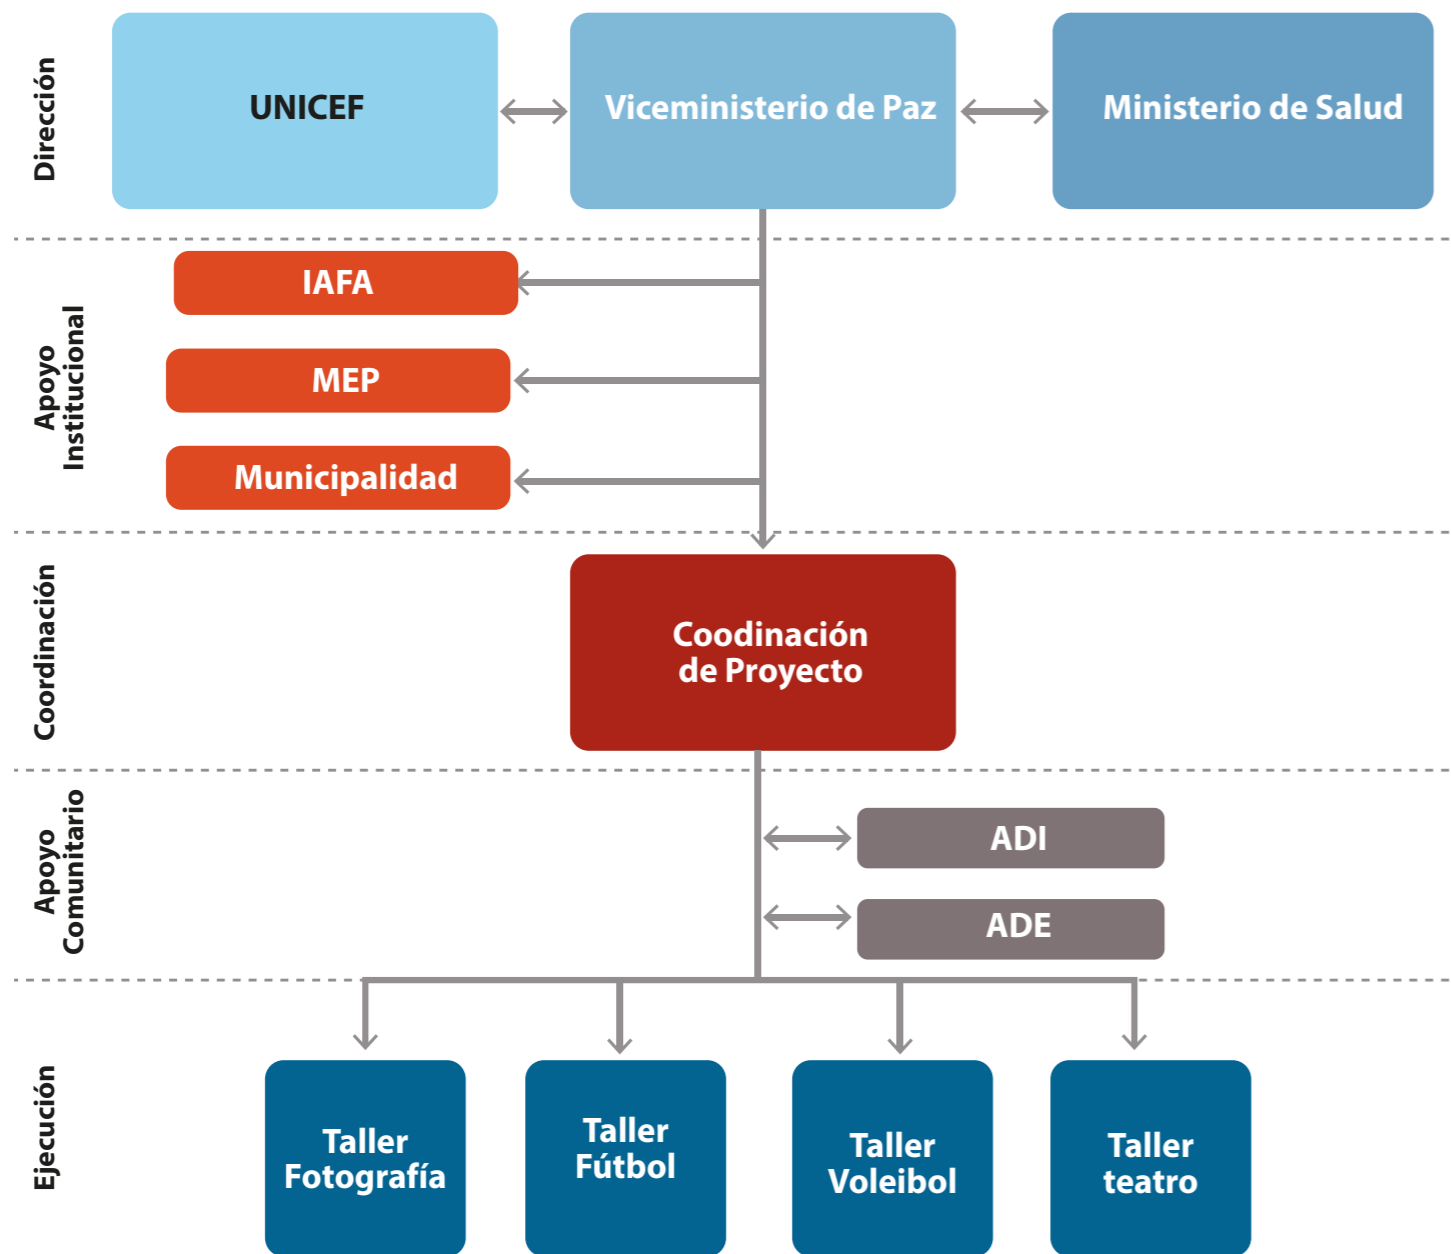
Dirección

UNICEF

Viceministerio de Paz

Ministerio de Salud

Apoyo Institucional

IAFA

MEP

Municipalidad

Coordinación

Coodinación de Proyecto

Apoyo Comunitario

ADI

ADE

Ejecución

Taller Fotografía

Taller Fútbol

Taller Voleibol

Taller teatro